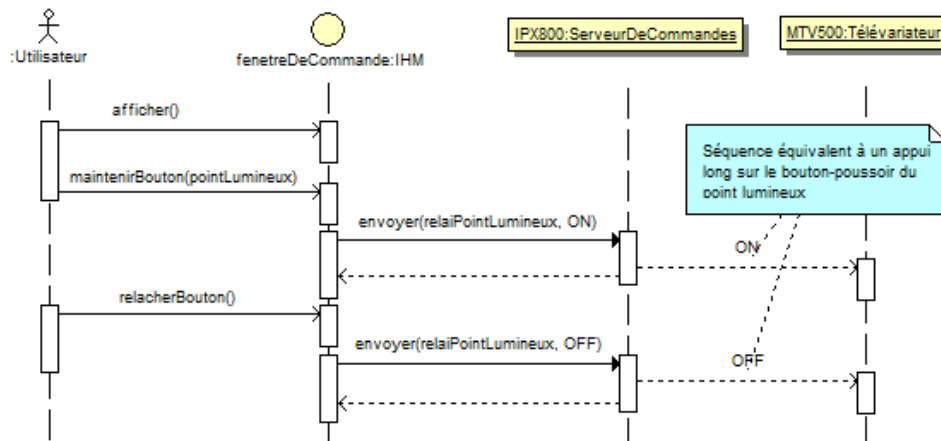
:Utilisateur

fenetreDeCommande:IHM

IPX800:ServeurDeCommandes

MTV500:Télévariateur

afficher()

maintenirBouton(pointLumineux)

Séquence équivalent à un appui long sur le bouton-poussoir du point lumineux

envoyer(relaiPointLumineux, ON)

ON

relacherBouton()

envoyer(relaiPointLumineux, OFF)

OFF